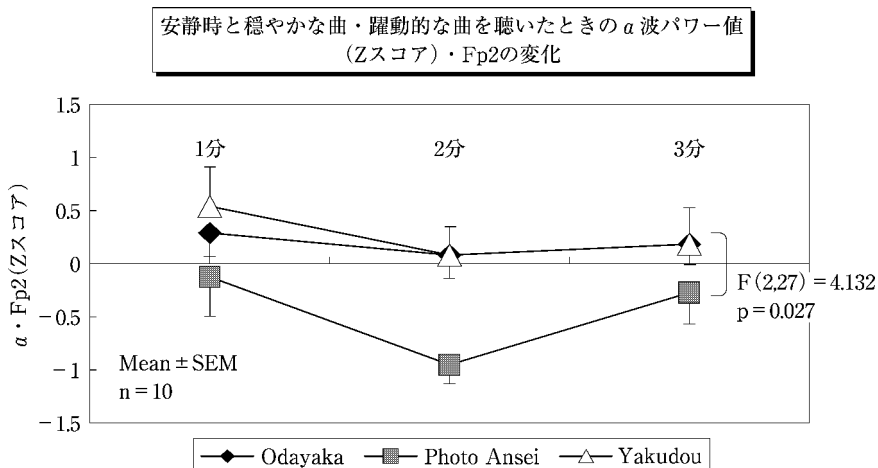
安静時と穏やかな曲・躍動的な曲を聴いたときのα波パワー値（Zスコア）・Fp2の変化

1.5
1
0.5
0
−0.5
−1
−1.5

α・Fp2(Zスコア)

1分
2分
3分

F (2,27) = 4.132
p = 0.027

Mean ± SEM
n = 10

Odayaka
Photo Ansei
Yakudou